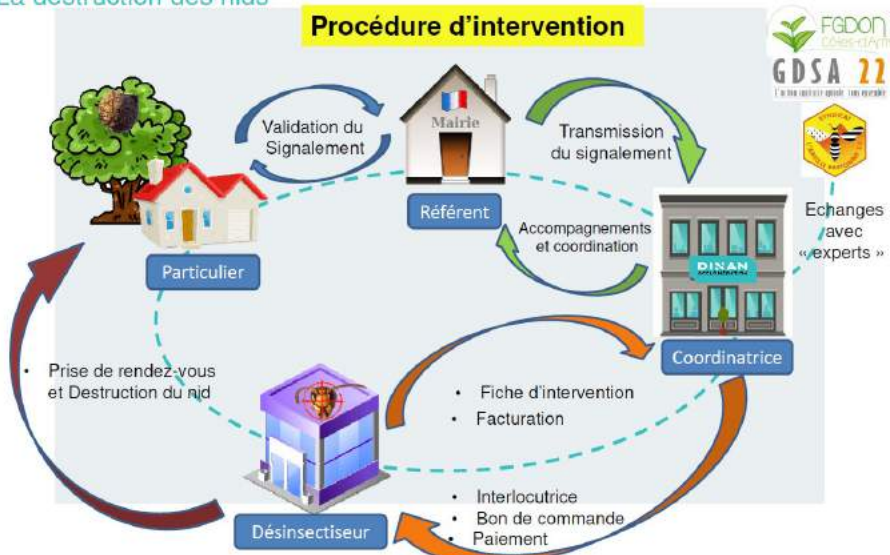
La destruction des nids

Procédure d'intervention

FGDON Côtes-d'Armor

GDSA 22

Validation du Signalement

Mairie

Transmission du signalement

Référent

Accompagnements et coordination

Echanges avec « experts »

DINAN

Particulier

Coordinatrice

• Prise de rendez-vous et Destruction du nid

• Fiche d'intervention
• Facturation

Désinsectiseur

• Interlocutrice
• Bon de commande
• Paiement